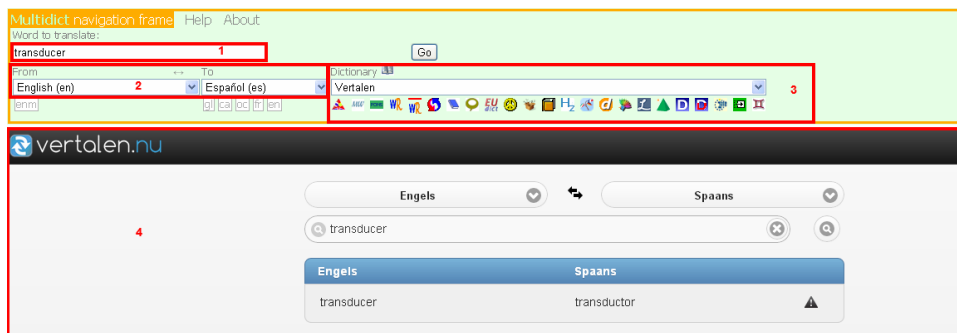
Multidict navigation frame Help About

Word to translate:

transducer 1

Go

From ↔ To

English (en) 2 Español (es)

enm gl ca oc fr en

Dictionary

Vertalen 3

EU DICT H₂ D

vertalen.nu

4

Engels Spaans

transducer

| Engels | Spaans |
|---|---|
| transducer | transductor |